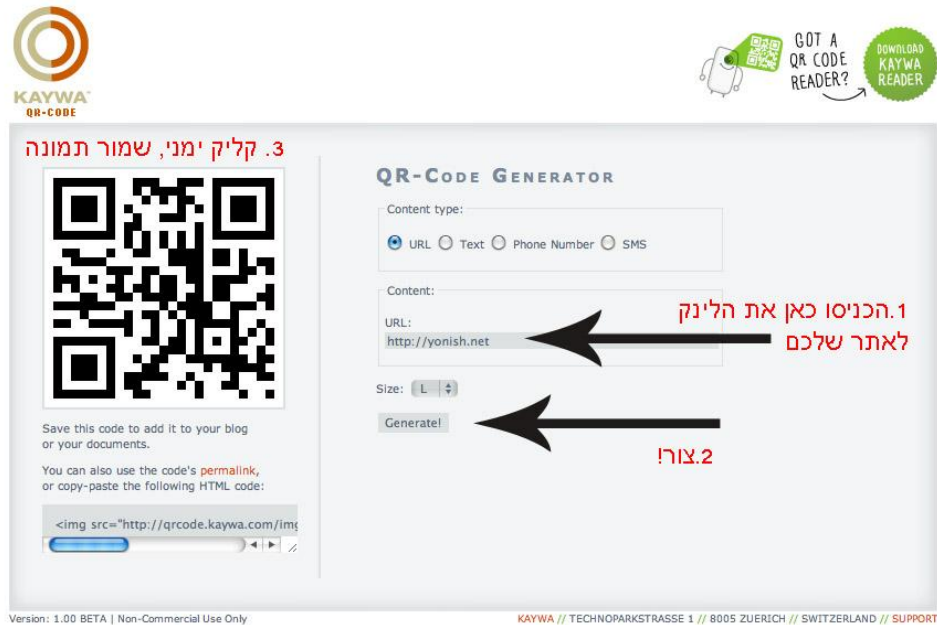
KAYWA®
QR-CODE

GOT A QR CODE READER?

DOWNLOAD KAYWA READER

3. קליק ימני, שמור תמונה

QR-CODE GENERATOR

Content type:
URL Text Phone Number SMS

Content:
URL:
http://yonish.net

1.הכניסו כאן את הלינק לאתר שלכם

Size: L

Generate!

2.צור!

Save this code to add it to your blog or your documents.

You can also use the code's permalink, or copy-paste the following HTML code:

<img src="http://qrcode.kaywa.com/img

Version: 1.00 BETA | Non-Commercial Use Only

KAYWA // TECHNOPARKSTRASSE 1 // 8005 ZUERICH // SWITZERLAND // SUPPORT